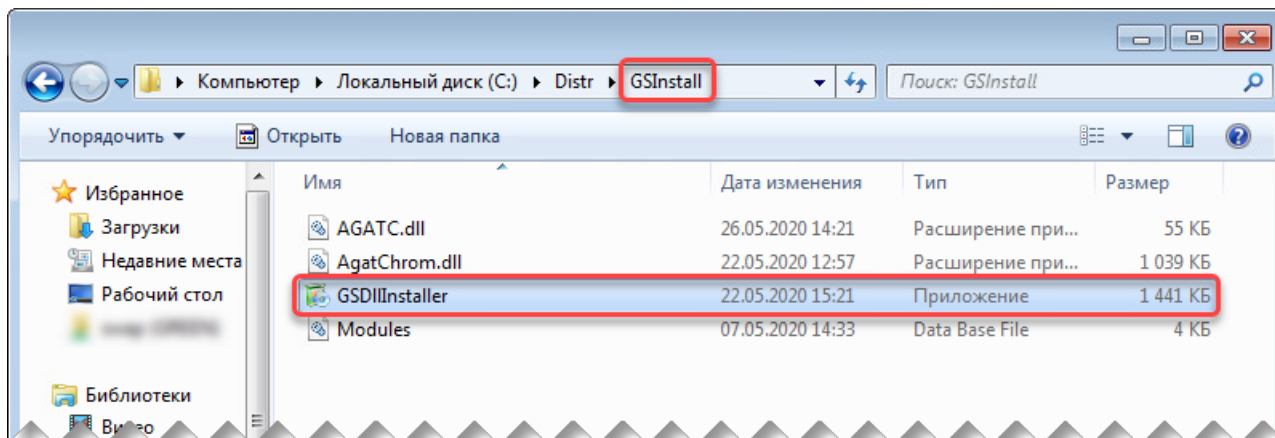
Компьютер ▸ Локальный диск (C:) ▸ Distr ▸ GSInstall

Поиск: GSInstall

Упорядочить ▾ Открыть Новая папка

Избранное
Загрузки
Недавние места
Рабочий стол
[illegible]

Библиотеки
Ви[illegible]

| Имя | Дата изменения | Тип | Размер |
|---|---|---|---|
| AGATC.dll | 26.05.2020 14:21 | Расширение при... | 55 КБ |
| AgatChrom.dll | 22.05.2020 12:57 | Расширение при... | 1 039 КБ |
| GSDllInstaller | 22.05.2020 15:21 | Приложение | 1 441 КБ |
| Modules | 07.05.2020 14:33 | Data Base File | 4 КБ |